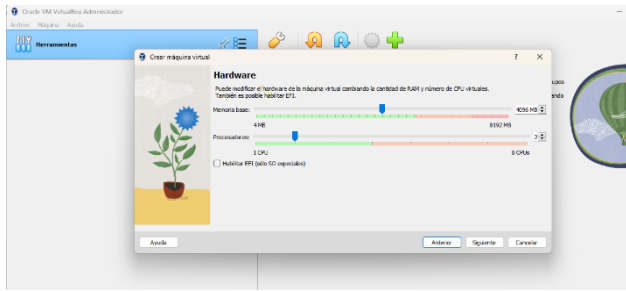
Oracle VM VirtualBox Administrador

Archivo Máquina Ayuda

Herramientas

Crear máquina virtual

?

Hardware

Puede modificar el hardware de la máquina virtual cambiando la cantidad de RAM y número de CPU virtuales. También es posible habilitar EFI.

Memoria base:

4096 MB

4 MB

8192 MB

Procesadores:

2

1 CPU

8 CPUs

Habilitar EFI (sólo SO especiales)

Ayuda

Anterior

Siguiente

Cancelar

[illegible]pos

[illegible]ndo